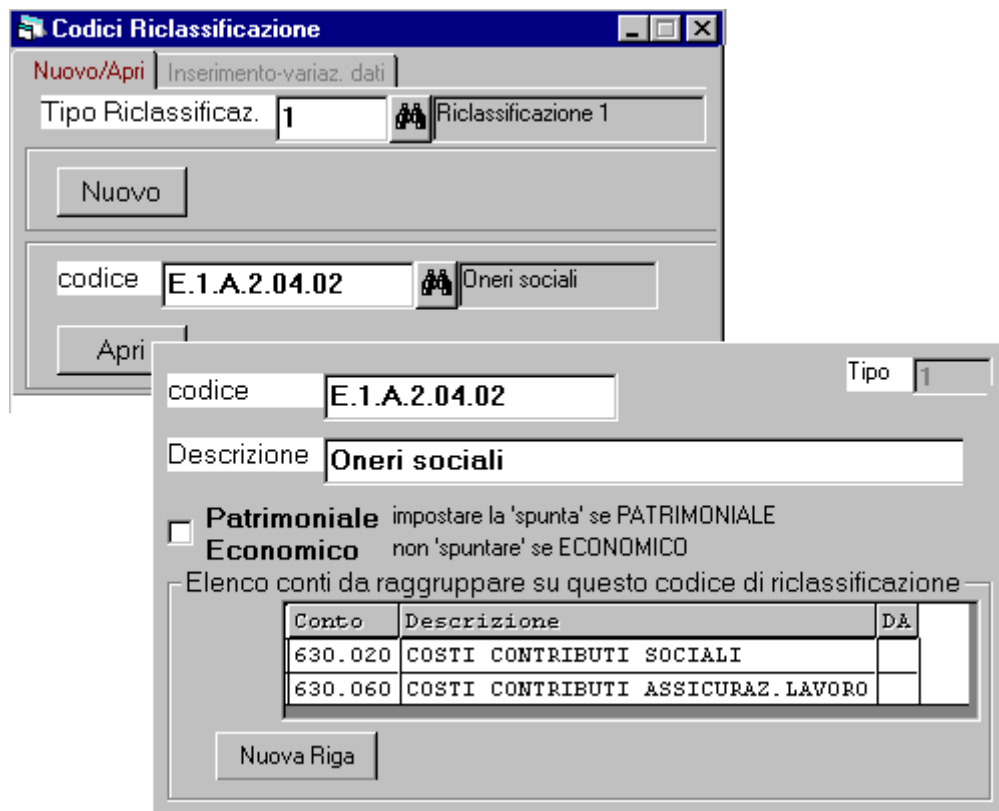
Codici Riclassificazione

Nuovo/Apri | Inserimento-variaz. dati

Tipo Riclassificaz. 1 Riclassificazione 1

Nuovo

codice E.1.A.2.04.02 Oneri sociali

Apri

codice E.1.A.2.04.02

Tipo 1

Descrizione Oneri sociali

Patrimoniale impostare la 'spunta' se PATRIMONIALE
Economico non 'spuntare' se ECONOMICO

Elenco conti da raggruppare su questo codice di riclassificazione

| Conto | Descrizione | DA |
|---|---|---|
| 630.020 | COSTI CONTRIBUTI SOCIALI | |
| 630.060 | COSTI CONTRIBUTI ASSICURAZ.LAVORO | |

Nuova Riga